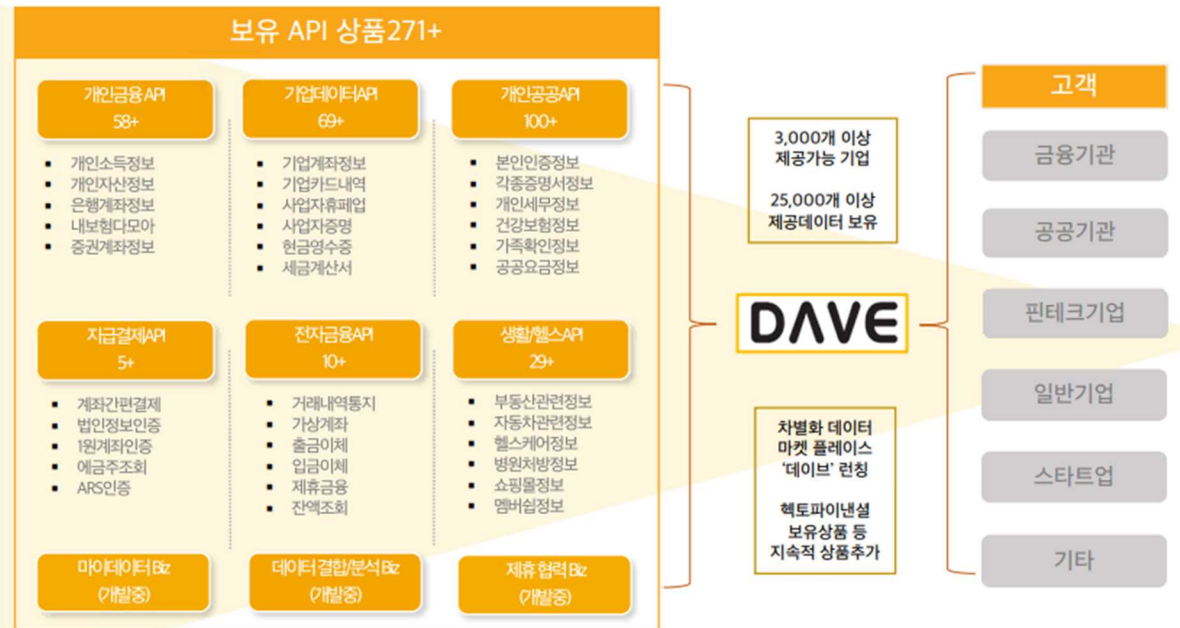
보유 API 상품271+

개인금융API
58+

- 개인소득정보
- 개인자산정보
- 은행계좌정보
- 내보험다모아
- 증권계좌정보

기업데이터API
69+

- 기업계좌정보
- 기업카드내역
- 사업자휴폐업
- 사업자증명
- 현금영수증
- 세금계산서

개인공공API
100+

- 본인인증정보
- 각종증명서정보
- 개인세무정보
- 건강보험정보
- 가족확인정보
- 공공요금정보

지급결제API
5+

- 계좌간편결제
- 법인정보인증
- 1원계좌인증
- 예금주조회
- ARS인증

전자금융API
10+

- 거래내역통지
- 가상계좌
- 출금이체
- 입금이체
- 제휴금융
- 잔액조회

생활/헬스API
29+

- 부동산관련정보
- 자동차관련정보
- 헬스케어정보
- 병원처방정보
- 쇼핑몰정보
- 멤버십정보

마이데이터 Biz
(개발중)

데이터 결합/분석 Biz
(개발중)

제휴 협력 Biz
(개발중)

3,000개 이상
제공가능 기업

25,000개 이상
제공데이터 보유

DAVE

차별화 데이터
마켓 플레이스
'데이브' 런칭

헥토파이낸셜
보유상품 등
지속적 상품추가

고객

금융기관

공공기관

핀테크기업

일반기업

스타트업

기타